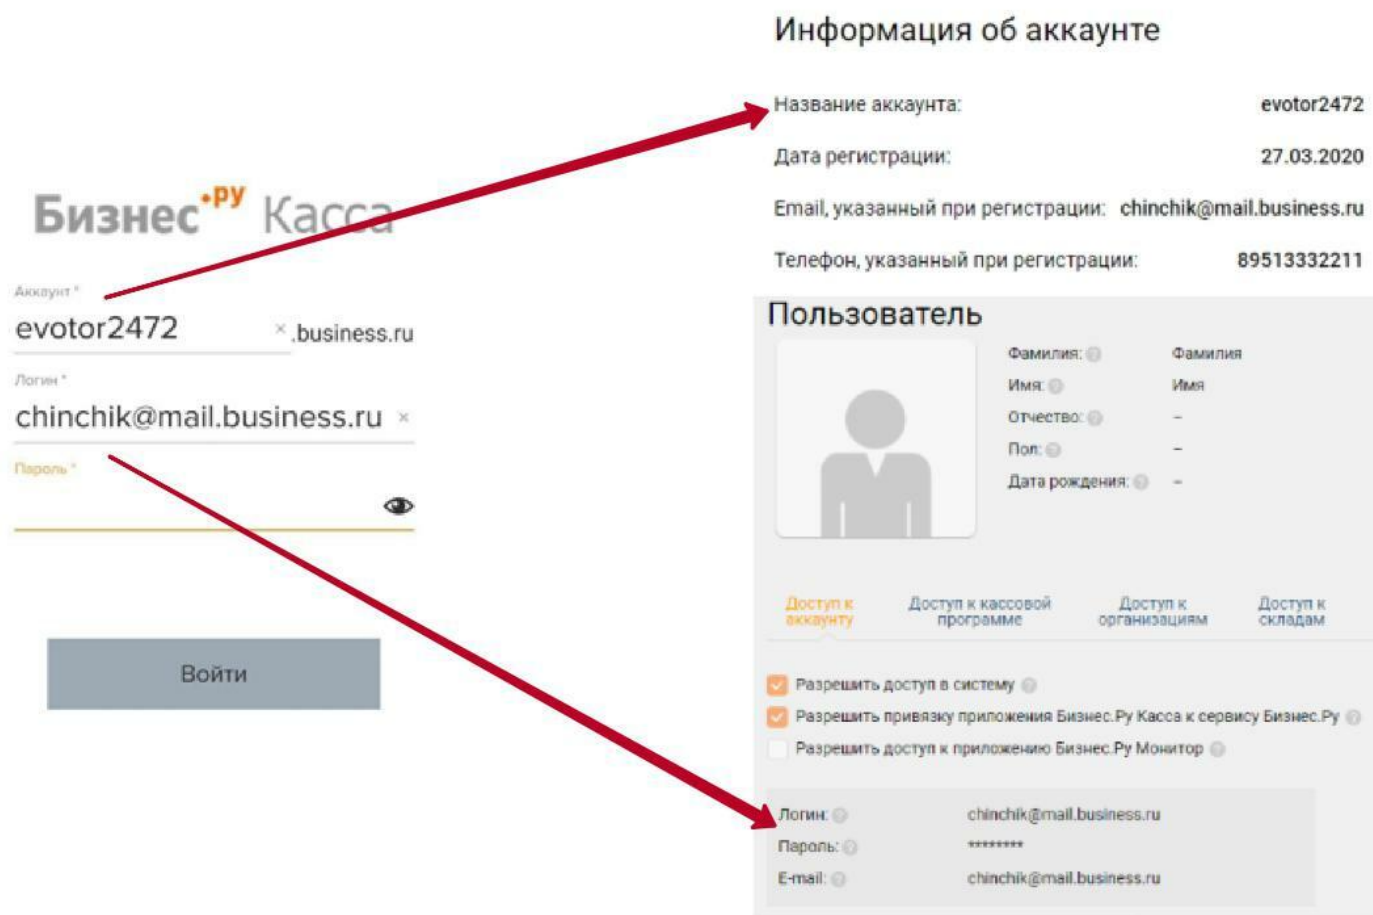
Бизнес•ру Касса

Аккаунт *
evotor2472 × .business.ru

Логин *
chinchik@mail.business.ru ×

Пароль *

Войти

Информация об аккаунте

Название аккаунта: evotor2472

Дата регистрации: 27.03.2020

Email, указанный при регистрации: chinchik@mail.business.ru

Телефон, указанный при регистрации: 89513332211

Пользователь

Фамилия: Фамилия
Имя: Имя
Отчество: –
Пол: –
Дата рождения: –

Доступ к аккаунту | Доступ к кассовой программе | Доступ к организациям | Доступ к складам

Разрешить доступ в систему
Разрешить привязку приложения Бизнес.Ру Касса к сервису Бизнес.Ру
Разрешить доступ к приложению Бизнес.Ру Монитор

Логин: chinchik@mail.business.ru
Пароль: ********
E-mail: chinchik@mail.business.ru